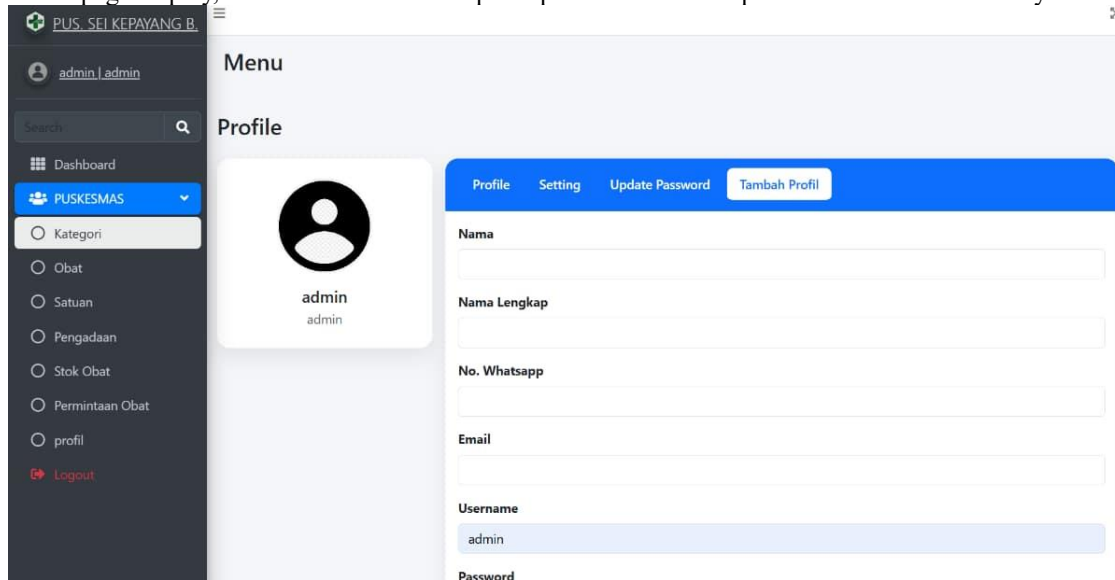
PUS. SEI KEPAYANG B.

admin | admin

Search

Dashboard

PUSKESMAS

Kategori

Obat

Satuan

Pengadaan

Stok Obat

Permintaan Obat

profil

Logout

Menu

Profile

admin

admin

Profile Setting Update Password Tambah Profil

Nama

Nama Lengkap

No. Whatsapp

Email

Username

admin

Password